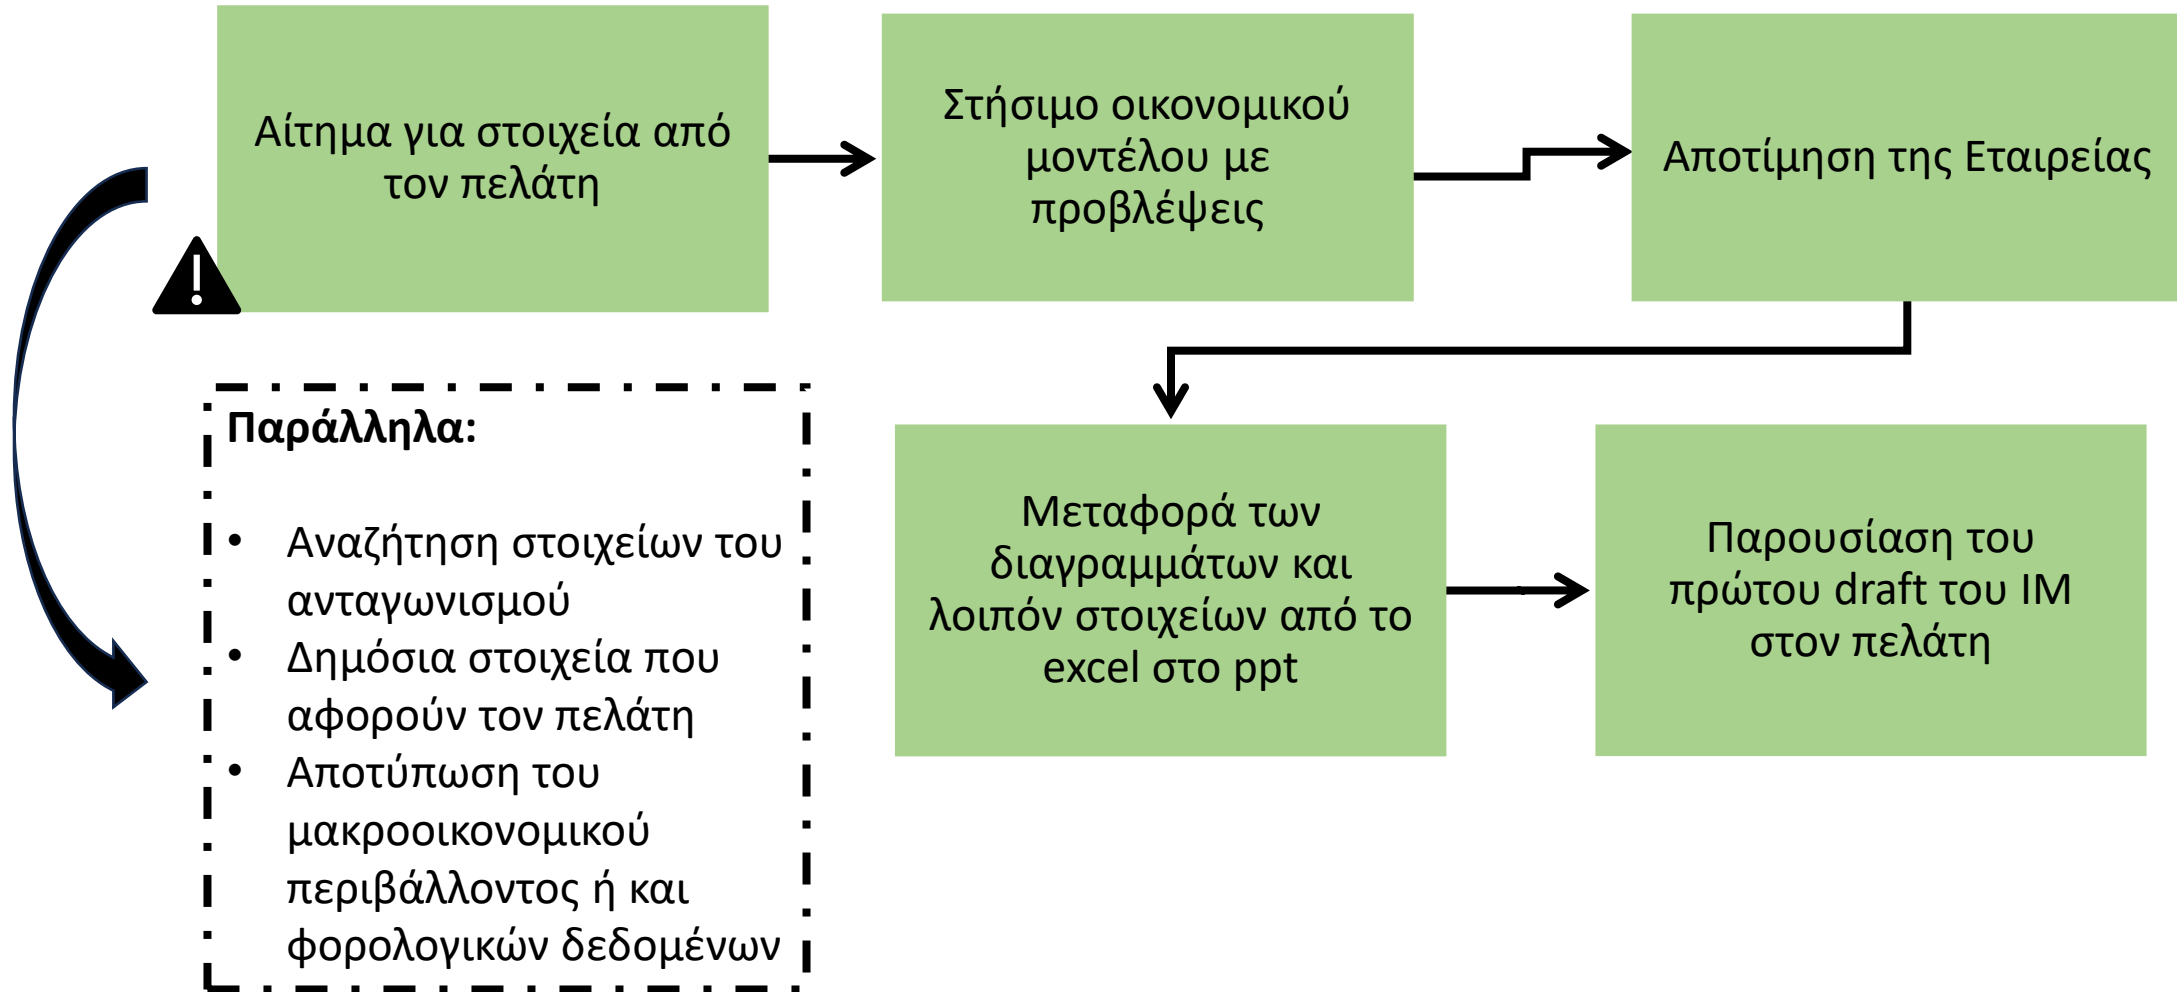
Αίτημα για στοιχεία από τον πελάτη

Στήσιμο οικονομικού μοντέλου με προβλέψεις

Αποτίμηση της Εταιρείας

Παράλληλα:

• Αναζήτηση στοιχείων του ανταγωνισμού
• Δημόσια στοιχεία που αφορούν τον πελάτη
• Αποτύπωση του μακροοικονομικού περιβάλλοντος ή και φορολογικών δεδομένων

Μεταφορά των διαγραμμάτων και λοιπόν στοιχείων από το excel στο ppt

Παρουσίαση του πρώτου draft του IM στον πελάτη